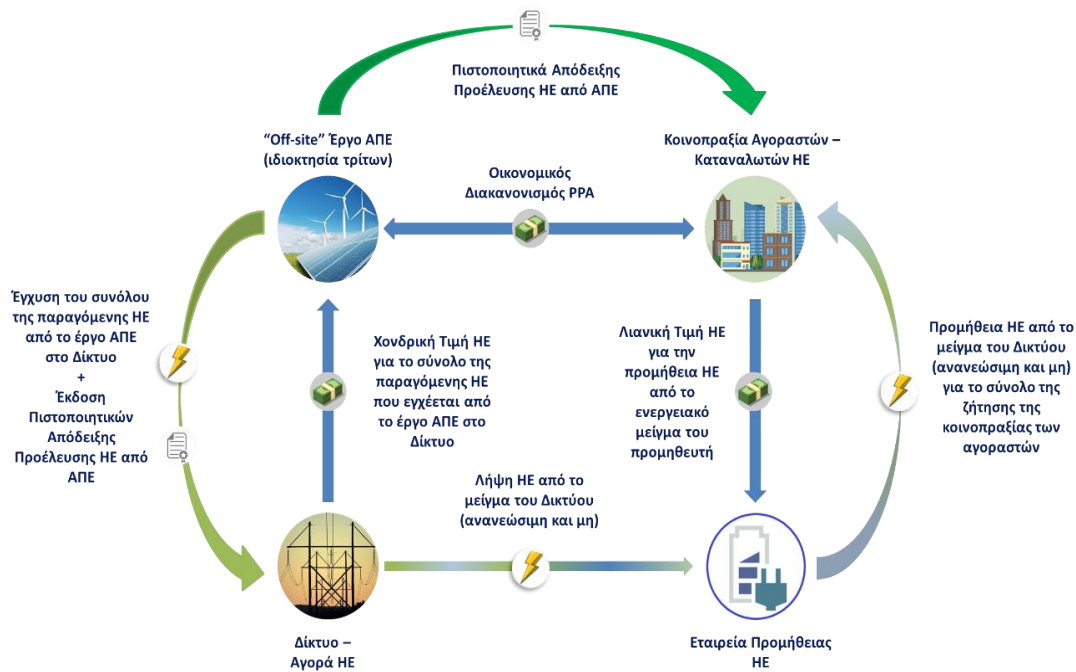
Πιστοποιητικά Απόδειξης Προέλευσης ΗΕ από ΑΠΕ

"Off-site" Έργο ΑΠΕ (ιδιοκτησία τρίτων)

Οικονομικός Διακανονισμός PPA

Κοινοπραξία Αγοραστών – Καταναλωτών ΗΕ

Έγχυση του συνόλου της παραγόμενης ΗΕ από το έργο ΑΠΕ στο Δίκτυο + Έκδοση Πιστοποιητικών Απόδειξης Προέλευσης ΗΕ από ΑΠΕ

Χονδρική Τιμή ΗΕ για το σύνολο της παραγόμενης ΗΕ που εγχέεται από το έργο ΑΠΕ στο Δίκτυο

Λιανική Τιμή ΗΕ για την προμήθεια ΗΕ από το ενεργειακό μείγμα του προμηθευτή

Προμήθεια ΗΕ από το μείγμα του Δικτύου (ανανεώσιμη και μη) για το σύνολο της ζήτησης της κοινοπραξίας των αγοραστών

Λήψη ΗΕ από το μείγμα του Δικτύου (ανανεώσιμη και μη)

Δίκτυο – Αγορά ΗΕ

Εταιρεία Προμήθειας ΗΕ